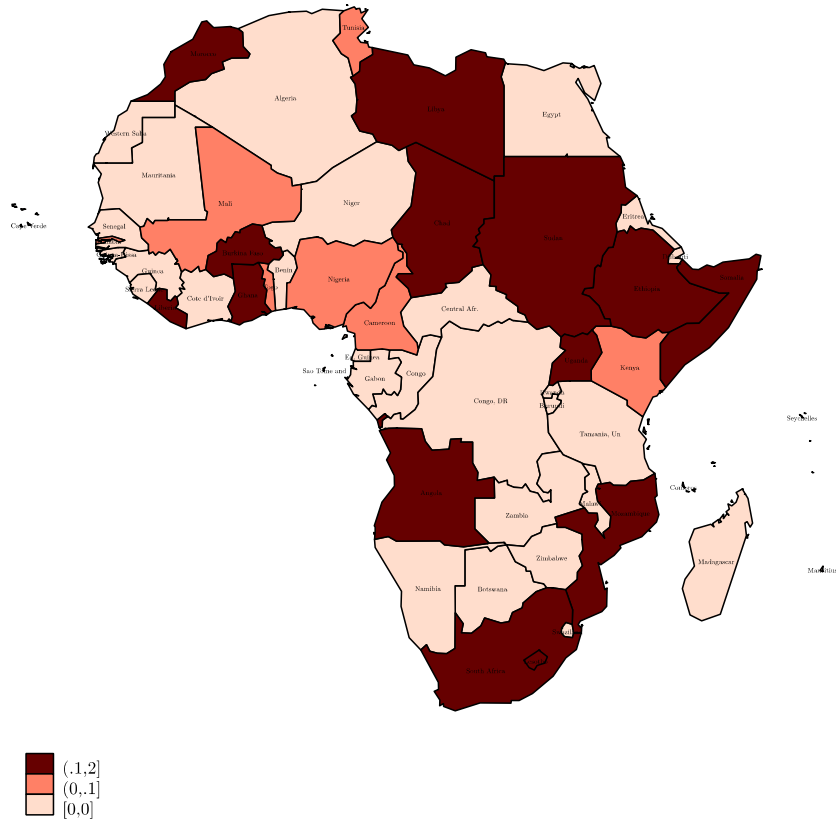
Morocco
Tunisia
Algeria
Libya
Egypt
Western Sahara
Mauritania
Mali
Niger
Chad
Sudan
Eritrea
Cape Verde
Senegal
Gambia
Guinea-Bissau
Guinea
Sierra Leone
Burkina Faso
Benin
Togo
Ghana
Cote d'Ivoir
Liberia
Nigeria
Djibouti
Ethiopia
Somalia
Central Afr.
Cameroon
Eq. Guinea
Sao Tome and
Gabon
Congo
Uganda
Kenya
Rwanda
Burundi
Congo, DR
Seychelles
Tanzania, Un
Comoros
Angola
Zambia
Malawi
Mozambique
Madagascar
Mauritius
Zimbabwe
Namibia
Botswana
Swaziland
Lesotho
South Africa
(.1,2]
(0,.1]
[0,0]